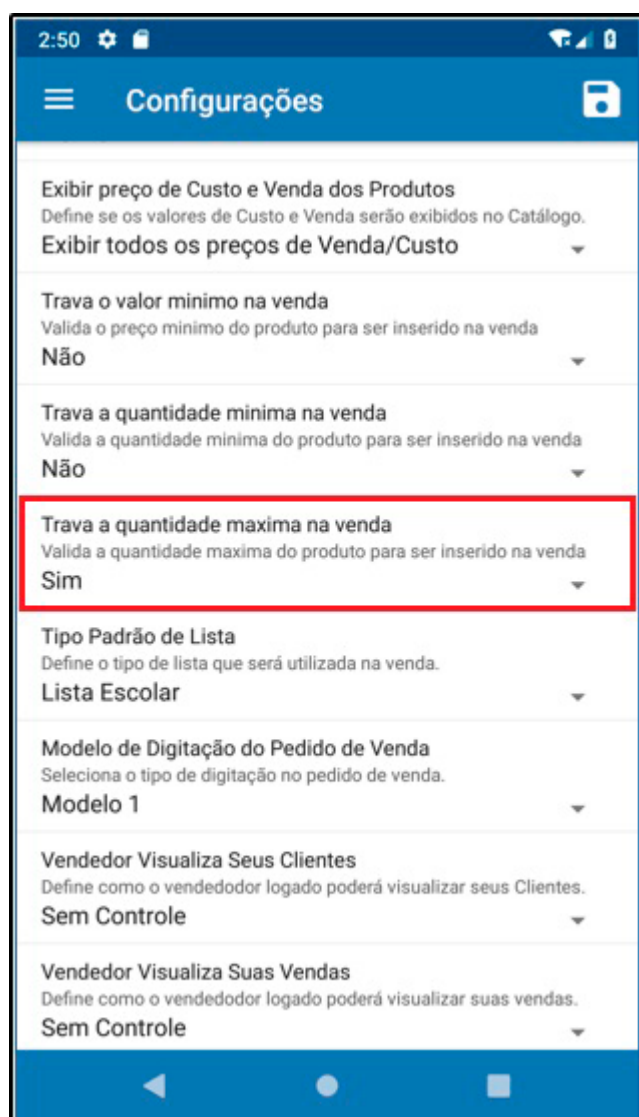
2:50

Configurações

Exibir preço de Custo e Venda dos Produtos
Define se os valores de Custo e Venda serão exibidos no Catálogo.
Exibir todos os preços de Venda/Custo

Trava o valor minimo na venda
Valida o preço minimo do produto para ser inserido na venda
Não

Trava a quantidade minima na venda
Valida a quantidade minima do produto para ser inserido na venda
Não

Trava a quantidade maxima na venda
Valida a quantidade maxima do produto para ser inserido na venda
Sim

Tipo Padrão de Lista
Define o tipo de lista que será utilizada na venda.
Lista Escolar

Modelo de Digitação do Pedido de Venda
Seleciona o tipo de digitação no pedido de venda.
Modelo 1

Vendedor Visualiza Seus Clientes
Define como o vendedodor logado poderá visualizar seus Clientes.
Sem Controle

Vendedor Visualiza Suas Vendas
Define como o vendedodor logado poderá visualizar suas vendas.
Sem Controle